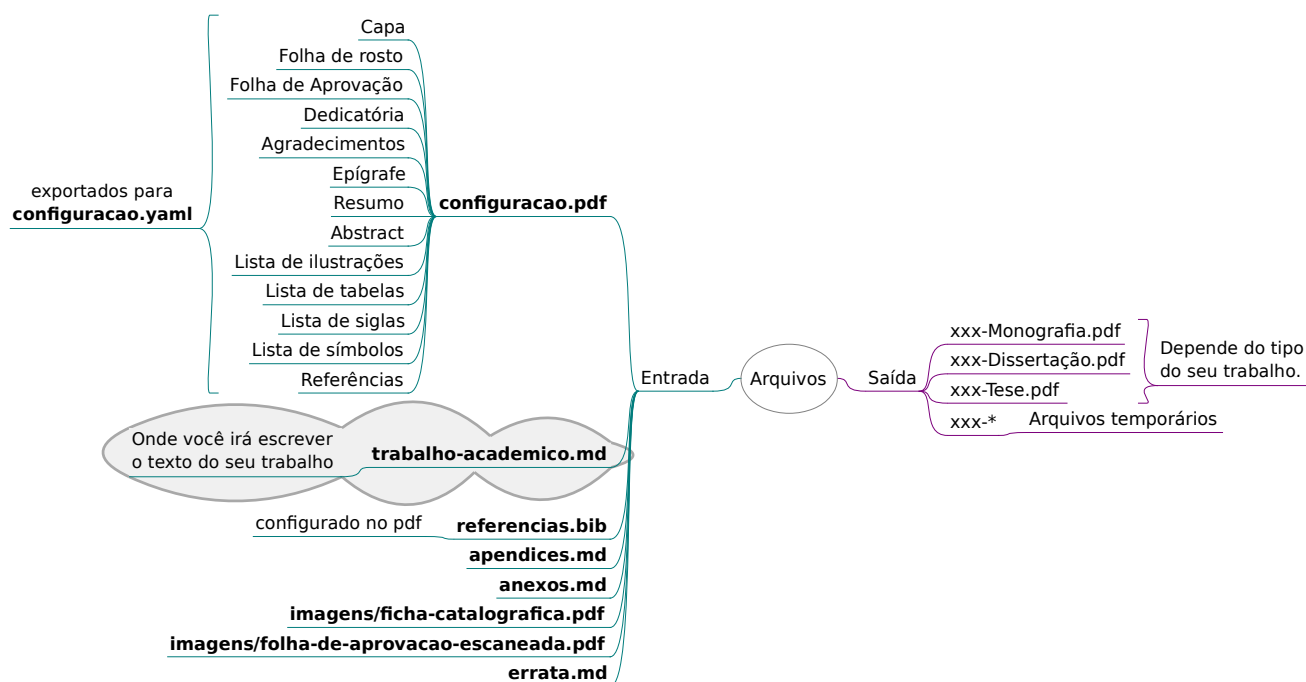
Capa
Folha de rosto
Folha de Aprovação
Dedicatória
Agradecimentos
Epígrafe
Resumo
Abstract
Lista de ilustrações
Lista de tabelas
Lista de siglas
Lista de símbolos
Referências

exportados para **configuracao.yaml**

**configuracao.pdf**

Entrada

Arquivos

Saída

xxx-Monografia.pdf
xxx-Dissertação.pdf
xxx-Tese.pdf

Depende do tipo do seu trabalho.

xxx-*
Arquivos temporários

Onde você irá escrever o texto do seu trabalho
**trabalho-academico.md**

configurado no pdf
**referencias.bib**
**apendices.md**
**anexos.md**
**imagens/ficha-catalografica.pdf**
**imagens/folha-de-aprovacao-escaneada.pdf**
**errata.md**